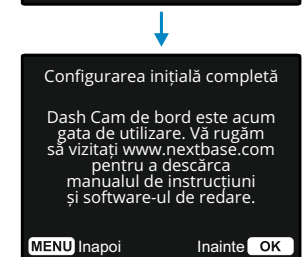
Configurarea inițială completă

Dash Cam de bord este acum gata de utilizare. Vă rugăm să vizitați www.nextbase.com pentru a descărca manualul de instrucțiuni și software-ul de redare.

MENU Inapoi

Inainte OK